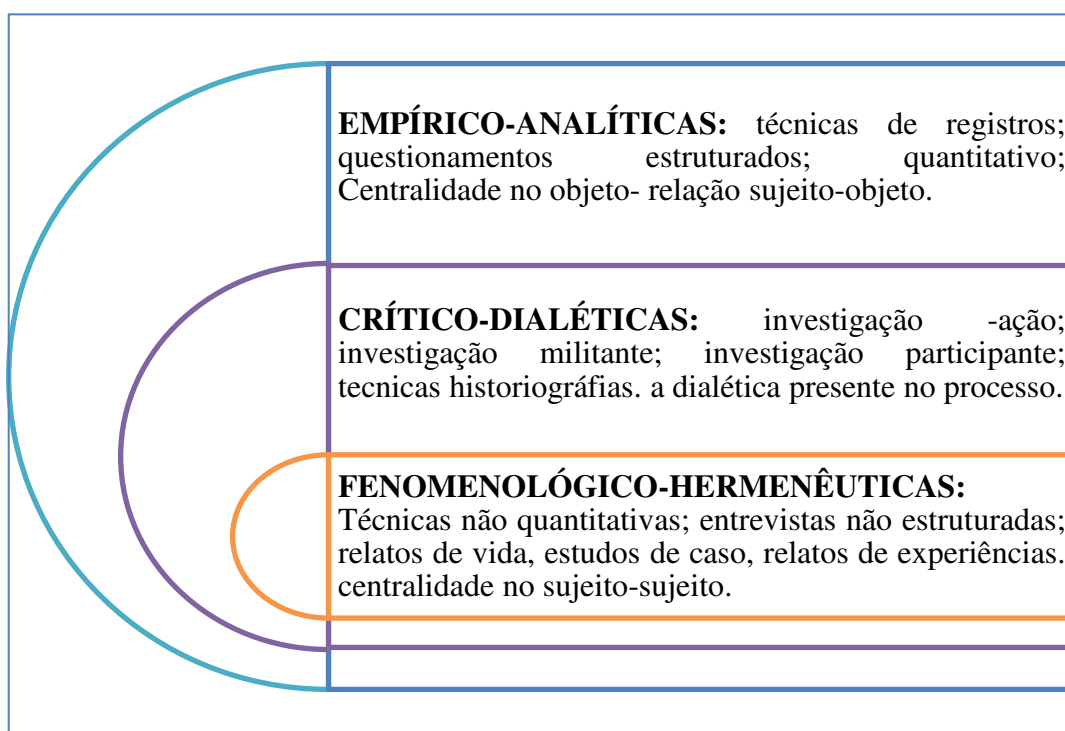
**EMPÍRICO-ANALÍTICAS:** técnicas de registros; questionamentos estruturados; quantitativo; Centralidade no objeto- relação sujeito-objeto.

**CRÍTICO-DIALÉTICAS:** investigação -ação; investigação militante; investigação participante; tecnicas historiografías. a dialética presente no processo.

**FENOMENOLÓGICO-HERMENÊUTICAS:** Técnicas não quantitativas; entrevistas não estruturadas; relatos de vida, estudos de caso, relatos de experiências. centralidade no sujeito-sujeito.